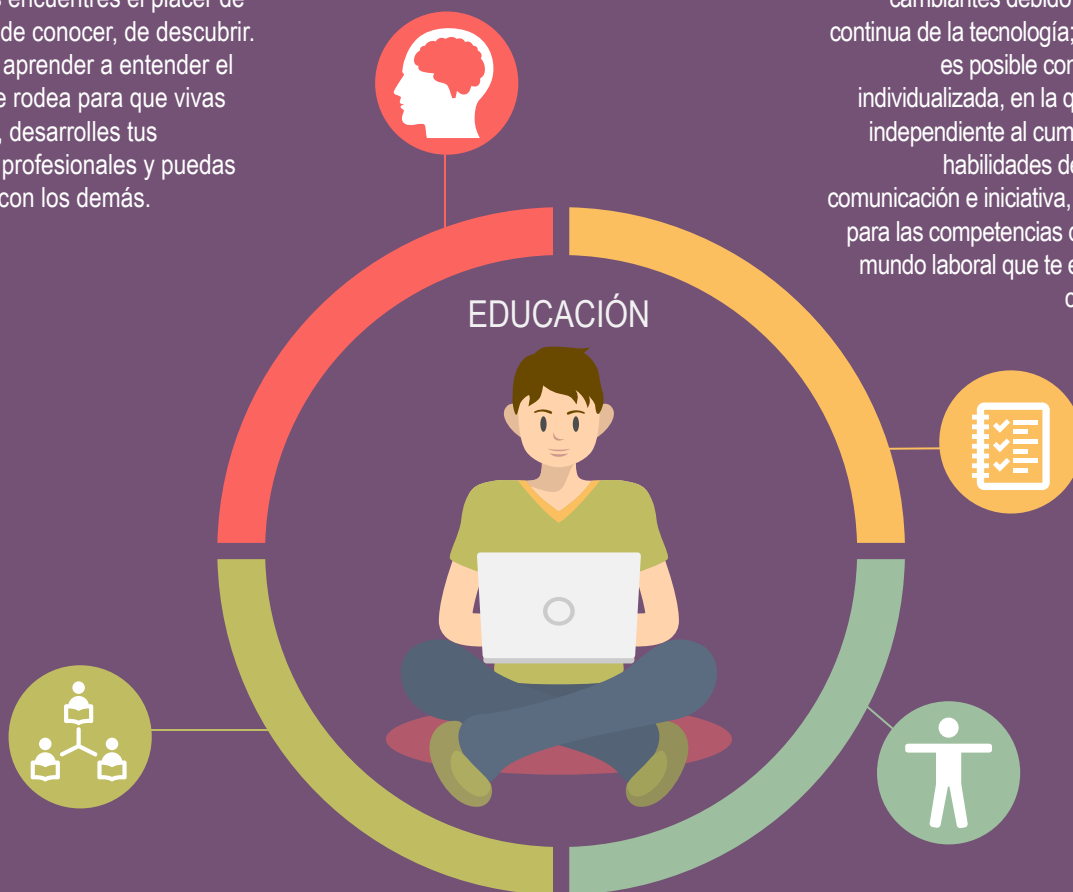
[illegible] encuentres el placer de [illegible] de conocer, de descubrir. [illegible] aprender a entender el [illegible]e rodea para que vivas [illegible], desarrolles tus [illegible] profesionales y puedas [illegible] con los demás.

cambiantes debido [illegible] continua de la tecnología; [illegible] es posible con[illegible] individualizada, en la q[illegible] independiente al cum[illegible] habilidades de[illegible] comunicación e iniciativa, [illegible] para las competencias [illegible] mundo laboral que te e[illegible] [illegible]

EDUCACIÓN